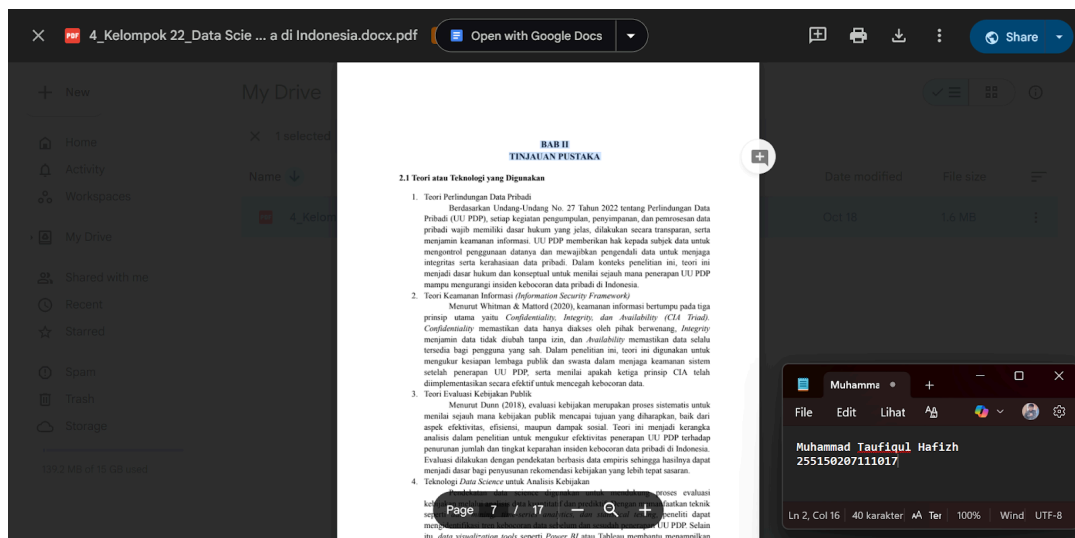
4_Kelompok 22_Data Scie ... a di Indonesia.docx.pdf

Open with Google Docs

Share

New

My Drive

Home

Activity

Workspaces

My Drive

Shared with me

Recent

Starred

Spam

Trash

Storage

1 selected

Name

4_Kelom

Date modified

File size

Oct 16

1.6 MB

BAB II
TINJAUAN PUSTAKA

2.1 Teori atau Teknologi yang Digunakan

1. Teori Perlindungan Data Pribadi

Berdasarkan Undang-Undang No. 27 Tahun 2022 tentang Perlindungan Data Pribadi (UU PDP), setiap kegiatan pengumpulan, penyimpanan, dan pemrosesan data pribadi wajib memiliki dasar hukum yang jelas, dilakukan secara transparan, serta menjamin keamanan informasi. UU PDP memberikan hak kepada subjek data untuk mengontrol penggunaan datanya dan mewajibkan pengendali data untuk menjaga integritas serta kerahasiaan data pribadi. Dalam konteks penelitian ini, teori ini menjadi dasar hukum dan konseptual untuk menilai sejauh mana penerapan UU PDP mampu mengurangi insiden kebocoran data pribadi di Indonesia.

2. Teori Keamanan Informasi (Information Security Framework)

Menurut Whitman & Mattord (2020), keamanan informasi bertumpu pada tiga prinsip utama yaitu Confidentiality, Integrity, dan Availability (CIA Triad). Confidentiality memastikan data hanya diakses oleh pihak berwenang, Integrity menjamin data tidak diubah tanpa izin, dan Availability memastikan data selalu tersedia bagi pengguna yang sah. Dalam penelitian ini, teori ini digunakan untuk mengukur kesiapan lembaga publik dan swasta dalam menjaga keamanan sistem setelah penerapan UU PDP, serta menilai apakah ketiga prinsip CIA telah diimplementasikan secara efektif untuk mencegah kebocoran data.

3. Teori Evaluasi Kebijakan Publik

Menurut Dunn (2018), evaluasi kebijakan merupakan proses sistematis untuk menilai sejauh mana kebijakan publik mencapai tujuan yang diharapkan, baik dari aspek efektivitas, efisiensi, maupun dampak sosial. Teori ini menjadi kerangka analisis dalam penelitian untuk mengukur efektivitas penerapan UU PDP terhadap penurunan jumlah dan tingkat keparahan insiden kebocoran data pribadi di Indonesia. Evaluasi dilakukan dengan pendekatan berbasis data empiris sehingga hasilnya dapat menjadi dasar bagi penyusunan rekomendasi kebijakan yang lebih tepat sasaran.

4. Teknologi Data Science untuk Analisis Kebijakan

Pendekatan data science digunakan untuk mendukung proses evaluasi kebijakan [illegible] peneliti dapat mengidentifikasi tren kebocoran data sebelum dan sesudah penerapan UU PDP. Selain itu, data visualization tools seperti Power BI atau Tableau membantu menampilkan

Page 7 / 17

Muhamma

File Edit Lihat

Muhammad Taufiqul Hafizh
255150207111017

Ln 2, Col 16 | 40 karakter | Ter | 100% | Wind | UTF-8